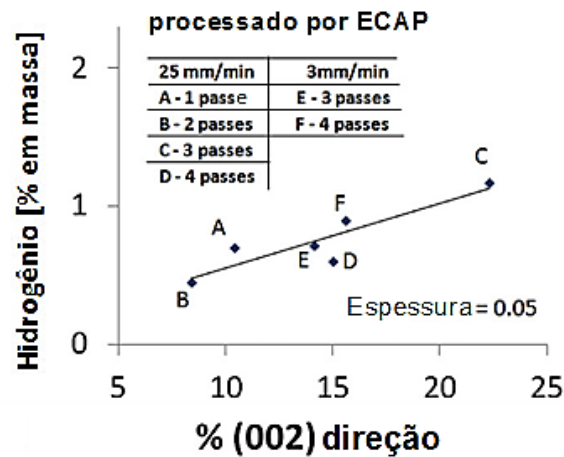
processado por ECAP

| 25 mm/min | 3mm/min |
|---|---|
| A - 1 passe | E - 3 passes |
| B - 2 passes | F - 4 passes |
| C - 3 passes | |
| D - 4 passes | |

Hidrogênio [% em massa]

2
1
0

A
B
C
D
E
F

Espessura = 0.05

5 10 15 20 25

% (002) direção